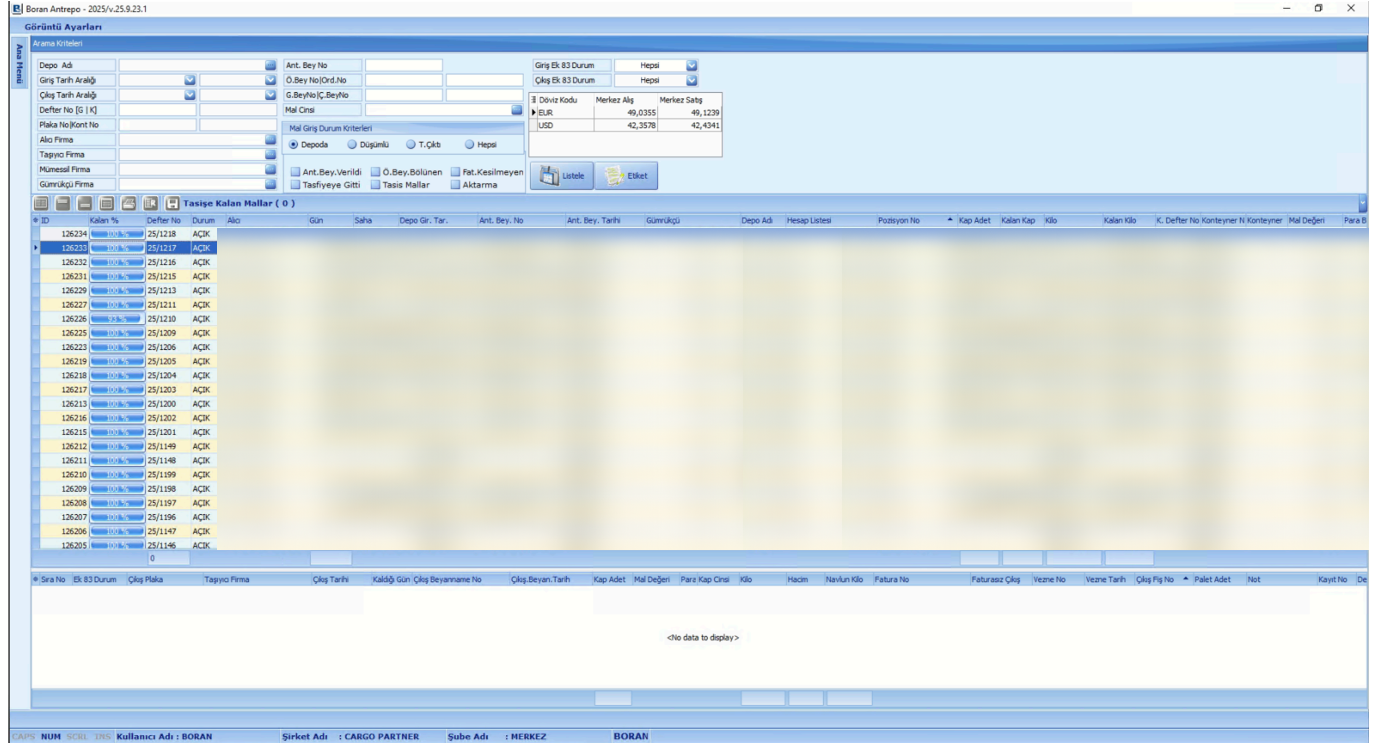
Boran Antrepo - 2025/v.25.9.23.1

Görüntü Ayarları

Ana Menü

Arama Kriteleri

Depo Adı
Giriş Tarih Aralığı
Çıkış Tarih Aralığı
Defter No [G | K]
Plaka No|Kont No
Alıcı Firma
Taşıyıcı Firma
Müması̇l Firma
Gümrükçü Firma

Ant. Bey No
Ö.Bey No|Ord.No
G.BeyNo|Ç.BeyNo
Mal Cinsi

Mal Giriş Durum Kriterleri
Depoda Düşümlü T.Çıktı Hepsi
Ant.Bey.Verildi Ö.Bey.Bölünen Fat.Kesilmeyen
Tasfiyeye Gitti Tasis Mallar Aktarma

Giriş Ek 83 Durum Hepsi
Çıkış Ek 83 Durum Hepsi

| Döviz Kodu | Merkez Alış | Merkez Satış |
|---|---|---|
| EUR | 49,0355 | 49,1239 |
| USD | 42,3578 | 42,4341 |

Listele Etiket

Tasişe Kalan Mallar ( 0 )

| ID | Kalan % | Defter No | Durum | Alıcı | Gün | Saha | Depo Gr. Tar. | Ant. Bey. No | Ant. Bey. Tarihi | Gümrükçü | Depo Adı | Hesap Listesi | Pozisyon No | Kap Adet | Kalan Kap | Kilo | Kalan Kilo | K. Defter No | Konteyner N | Konteyner | Mal Değeri | Para B |
|---|---|---|---|---|---|---|---|---|---|---|---|---|---|---|---|---|---|---|---|---|---|---|
| 126234 | 100 % | 25/1218 | AÇIK | | | | | | | | | | | | | | | | | | | |
| 126233 | 100 % | 25/1217 | AÇIK | | | | | | | | | | | | | | | | | | | |
| 126232 | 100 % | 25/1216 | AÇIK | | | | | | | | | | | | | | | | | | | |
| 126231 | 100 % | 25/1215 | AÇIK | | | | | | | | | | | | | | | | | | | |
| 126229 | 100 % | 25/1213 | AÇIK | | | | | | | | | | | | | | | | | | | |
| 126227 | 100 % | 25/1211 | AÇIK | | | | | | | | | | | | | | | | | | | |
| 126226 | 53 % | 25/1210 | AÇIK | | | | | | | | | | | | | | | | | | | |
| 126225 | 100 % | 25/1209 | AÇIK | | | | | | | | | | | | | | | | | | | |
| 126223 | 100 % | 25/1206 | AÇIK | | | | | | | | | | | | | | | | | | | |
| 126219 | 100 % | 25/1205 | AÇIK | | | | | | | | | | | | | | | | | | | |
| 126218 | 100 % | 25/1204 | AÇIK | | | | | | | | | | | | | | | | | | | |
| 126217 | 100 % | 25/1203 | AÇIK | | | | | | | | | | | | | | | | | | | |
| 126213 | 100 % | 25/1200 | AÇIK | | | | | | | | | | | | | | | | | | | |
| 126216 | 100 % | 25/1202 | AÇIK | | | | | | | | | | | | | | | | | | | |
| 126215 | 100 % | 25/1201 | AÇIK | | | | | | | | | | | | | | | | | | | |
| 126212 | 100 % | 25/1149 | AÇIK | | | | | | | | | | | | | | | | | | | |
| 126211 | 100 % | 25/1148 | AÇIK | | | | | | | | | | | | | | | | | | | |
| 126210 | 100 % | 25/1199 | AÇIK | | | | | | | | | | | | | | | | | | | |
| 126209 | 100 % | 25/1198 | AÇIK | | | | | | | | | | | | | | | | | | | |
| 126208 | 100 % | 25/1197 | AÇIK | | | | | | | | | | | | | | | | | | | |
| 126207 | 100 % | 25/1196 | AÇIK | | | | | | | | | | | | | | | | | | | |
| 126206 | 100 % | 25/1147 | AÇIK | | | | | | | | | | | | | | | | | | | |
| 126205 | 100 % | 25/1146 | AÇIK | | | | | | | | | | | | | | | | | | | |

0

| Sıra No | Ek 83 Durum | Çıkış Plaka | Taşıyıcı Firma | Çıkış Tarihi | Kaldığı Gün | Çıkış Beyanname No | Çıkış.Beyan.Tarih | Kap Adet | Mal Değeri | Para Kap Cinsi | Kilo | Hacim | Navlun Kilo | Fatura No | Faturasız Çıkış | Vezne No | Vezne Tarih | Çıkış Fiş No | Palet Adet | Not | Kayıt No | De |
|---|---|---|---|---|---|---|---|---|---|---|---|---|---|---|---|---|---|---|---|---|---|---|

<No data to display>

CAPS NUM SCRL INS Kullanıcı Adı : BORAN Şirket Adı : CARGO PARTNER Şube Adı : MERKEZ BORAN